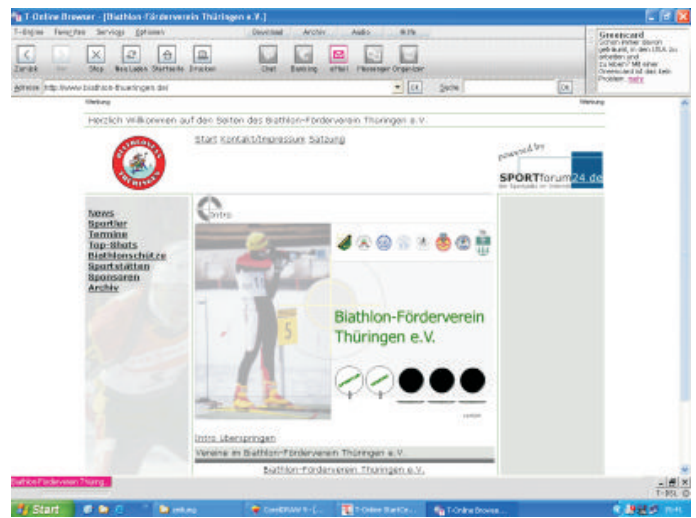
T-Online Browser - [Biathlon-Förderverein Thüringen e.V.]

T-Online Favoriten Services Optionen

Download Archiv Audio Hilfe

Zurück Vor Stop Neu Laden Startseite Drucken

Chat Banking eMail Messenger Organizer

Greencard
Schon immer davon geträumt, in den USA zu arbeiten und zu leben? Mit einer Greencard ist das kein Problem. mehr

Adresse http://www.biathlon-thueringen.de/

Suche

Werbung

Werbung

Herzlich Willkommen auf den Seiten des Biathlon-Förderverein Thüringen e.V.

Start Kontakt/Impressum Satzung

powered by
SPORTforum24.de

News
Sportler
Termine
Top-Shots
Biathlonschütze
Sportstätten
Sponsoren
Archiv

Intro

Biathlon-Förderverein Thüringen e.V.

Intro überspringen

Vereine im Biathlon-Förderverein Thüringen e.V.

Biathlon-Förderverein Thüringen e.V.

Biathlon-Förderverein Thüring...

Start

T-Online StartCe...

T-Online Browse...

CorelDRAW 9 - [...

19:41